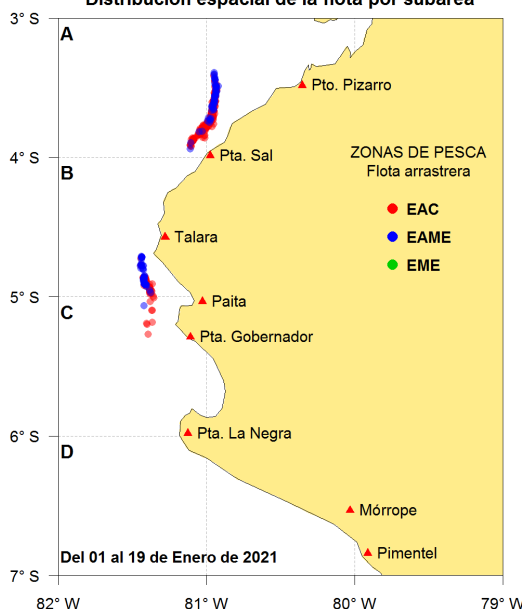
Distribución espacial de la flota por subárea

3° S
4° S
5° S
6° S
7° S

A
B
C
D

Pto. Pizarro
Pta. Sal
Talara
Paita
Pta. Gobernador
Pta. La Negra
Mórrope
Pimentel

ZONAS DE PESCA
Flota arrastrera
EAC
EAME
EME

Del 01 al 19 de Enero de 2021

82° W
81° W
80° W
79° W